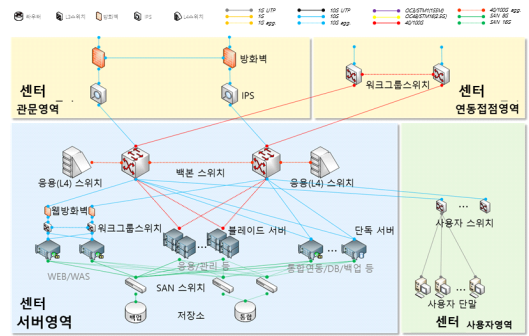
라우터 L3스위치 방화벽 IPS L4스위치
1G UTP
1G
1G agg.
10G UTP
10G
10G agg.
OC3(STM1)(155M)
OC48(STM16)(2.5G)
40/100G
40/100G agg.
SAN 8G
SAN 16G

센터
관문영역
방화벽
IPS

센터
연동접점영역
워크그룹스위치

백본 스위치
응용(L4) 스위치
응용(L4) 스위치
웹방화벽
워크그룹스위치
블레이드 서버
단독 서버
사용자 스위치
WEB/WAS
응용/관리 등
통합연동/DB/백업 등
SAN 스위치
백업
저장소
통합

센터
서버영역

사용자 단말
센터 사용자영역